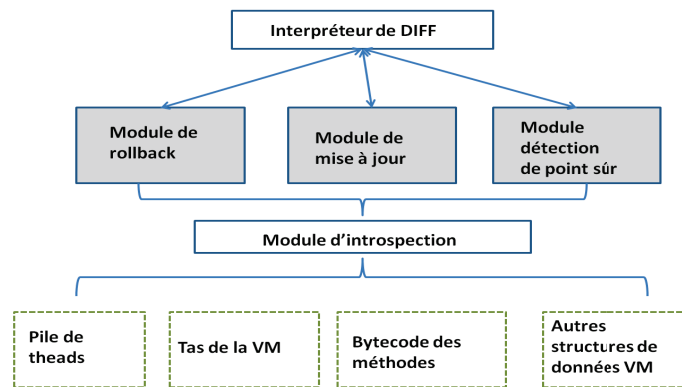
Interpréteur de DIFF

Module de rollback

Module de mise à jour

Module détection de point sûr

Module d'introspection

Pile de theads

Tas de la VM

Bytecode des méthodes

Autres structures de données VM